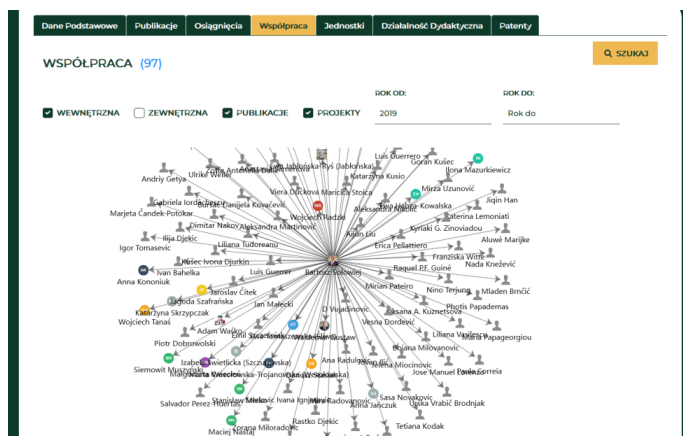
Dane Podstawowe | Publikacje | Osiągnięcia | Współpraca | Jednostki | Działalność Dydaktyczna | Patenty

WSPÓŁPRACA (97)

SZUKAJ

WEWNĘTRZNA | ZEWNĘTRZNA | PUBLIKACJE | PROJEKTY

ROK OD:
2019

ROK DO:
Rok do

Luis Guerrero
Goran Kušec
Ilona Mazurkiewicz
Andriy Getya
Ulrike Weiler
Iwona Jabłońska-Ryś (Jabłońska)
Katarzyna Kusio
Mirza Uzunović
Viera Dučková Maričica Stoica
Iqin Han
Gabriela Iordachescu
Daniela Kovačević
Aleksandra Nikolić
Ewa Hebda-Kowalska
Marjeta Čandek-Potokar
Wojciech Radzki
Katerina Lemoniati
Dimitar Nakov
Aleksandra Martinović
Kyriaki G. Zinoviadou
Ilija Djekić
Aijun Liu
Igor Tomasevic
Liliana Tudoreanu
Erica Pellattiero
Aluwé Marijke
Kušec Ivona Djurkin
Franziska Witte
Nada Knežević
Ivan Bahelka
Luis Guerrer
Raquel P.F. Guiné
Anna Kononiuk
Bartosz Sołowiej
Jarosław Citek
Mirian Pateiro
Nino Terjung
Mladen Brnčić
Jagoda Szafrańska
Jan Małecki
Photis Papademas
Katarzyna Skrzypczak
D Vujadinović
Oksana A. Kuznetsova
Wojciech Tanaś
Adam Waśko
Vesna Dordević
Maria Papageorgiou
Piotr Dobrowolski
Waldemar Gustaw
Liliana Vasilev
Izabela Świetlicka (Szczurowska)
Bojana Milovanovic
Siemowit Muszyński
Ana Radulović
Jelena Miocinović
Marta Wesołowska-Trojanowska
Jose Manuel Lorenzo
Paula Correia
Salvador Perez-Huertas
Stanisław Mleko
Vić Ivana Ignjatović
Sasa Novakovic
Upska Vrabič Brodnjak
Korana Miloradović
Rastko Djekić
Tetiana Kodak
Maciej Nastaj